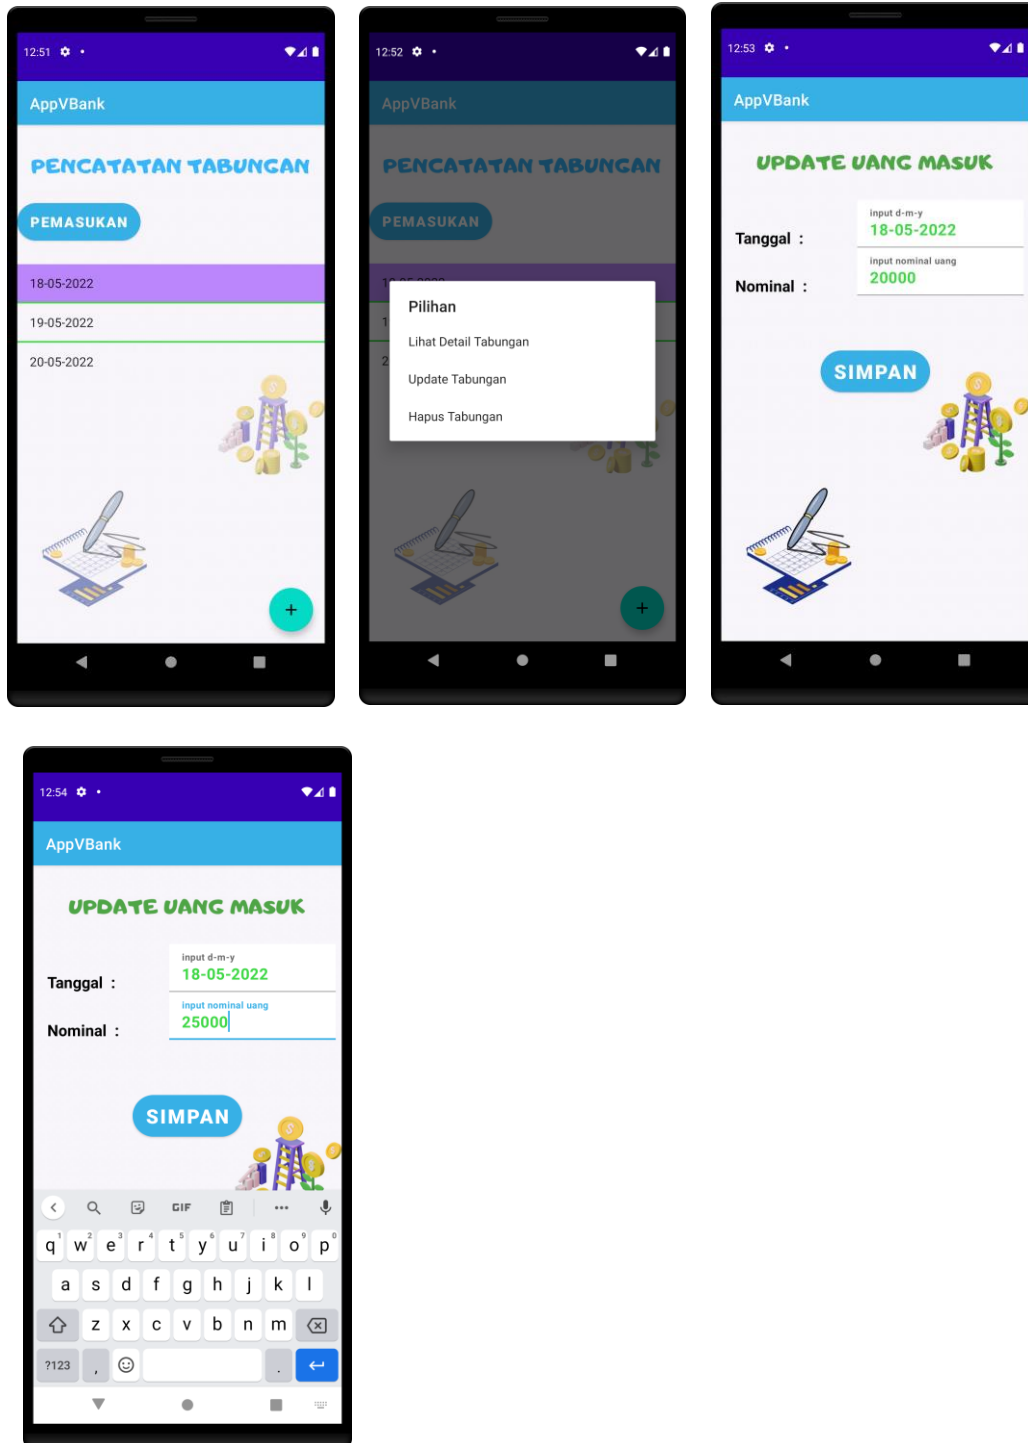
12:51

AppVBank

PENCATATAN TABUNGAN

PEMASUKAN

18-05-2022

19-05-2022

20-05-2022

+

12:52

AppVBank

PENCATATAN TABUNGAN

PEMASUKAN

Pilihan

Lihat Detail Tabungan

Update Tabungan

Hapus Tabungan

+

12:53

AppVBank

UPDATE UANG MASUK

Tanggal :

input d-m-y
18-05-2022

Nominal :

input nominal uang
20000

SIMPAN

12:54

AppVBank

UPDATE UANG MASUK

Tanggal :

input d-m-y
18-05-2022

Nominal :

input nominal uang
25000

SIMPAN

GIF

q 1 w 2 e 3 r 4 t 5 y 6 u 7 i 8 o 9 p 0

a s d f g h j k l

z x c v b n m

?123 , .